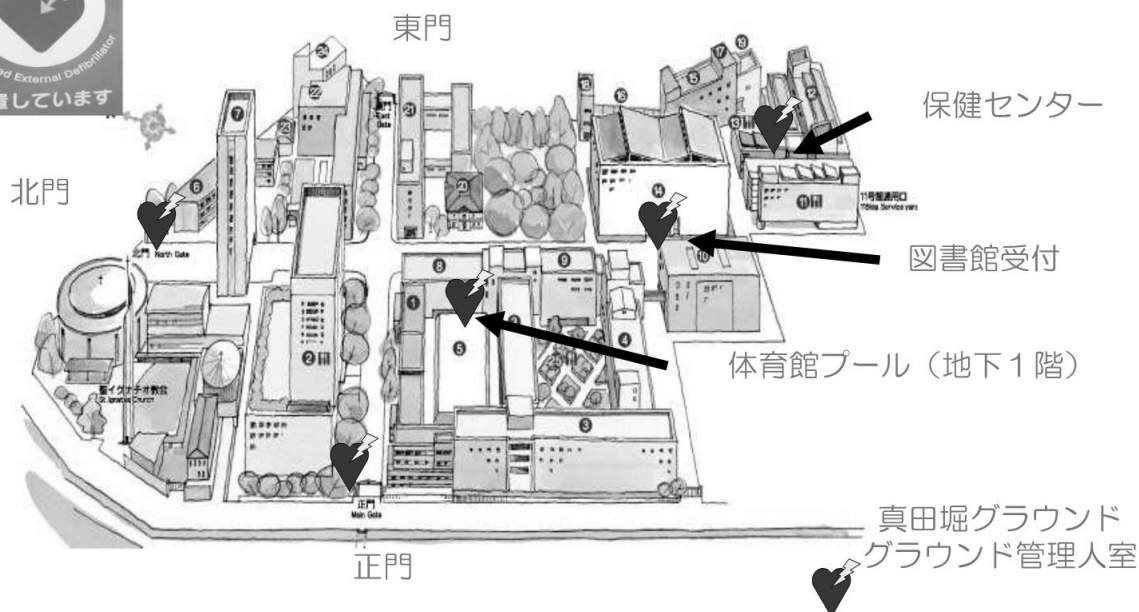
d External Defibrillator
置しています

東門

保健センター

北門

図書館受付

体育館プール（地下１階）

真田堀グラウンド
グラウンド管理人室

正門

北門 North Gate
東門 East Gate
11号館通用口 11Bldg Service entrance
聖イグナチオ教会 St. Ignatius Church
正門 Main Gate